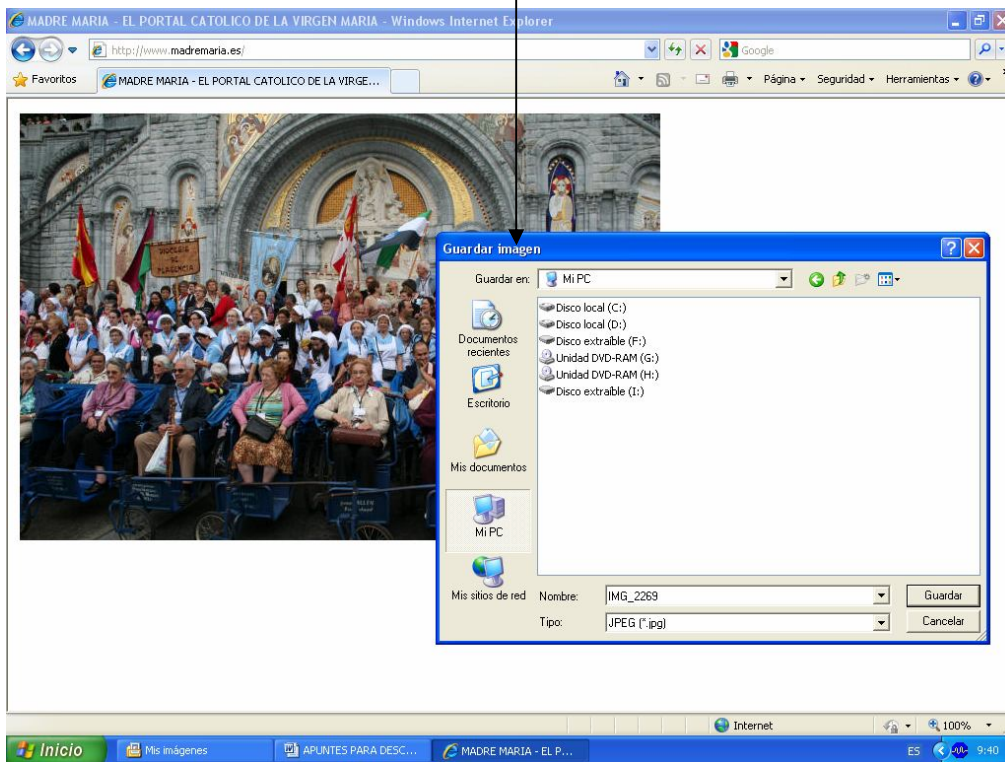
MADRE MARIA - EL PORTAL CATOLICO DE LA VIRGEN MARIA - Windows Internet Explorer

http://www.madremaria.es/

Google

Favoritos

MADRE MARIA - EL PORTAL CATOLICO DE LA VIRGE...

Página ▾ Seguridad ▾ Herramientas ▾

Guardar imagen

Guardar en: Mi PC

Documentos recientes

Escritorio

Mis documentos

Mi PC

Mis sitios de red

Disco local (C:)
Disco local (D:)
Disco extraíble (F:)
Unidad DVD-RAM (G:)
Unidad DVD-RAM (H:)
Disco extraíble (I:)

Nombre: IMG_2269

Tipo: JPEG (*.jpg)

Guardar

Cancelar

Internet

100%

Inicio

Mis imágenes

APUNTES PARA DESC...

MADRE MARIA - EL P...

ES 9:40